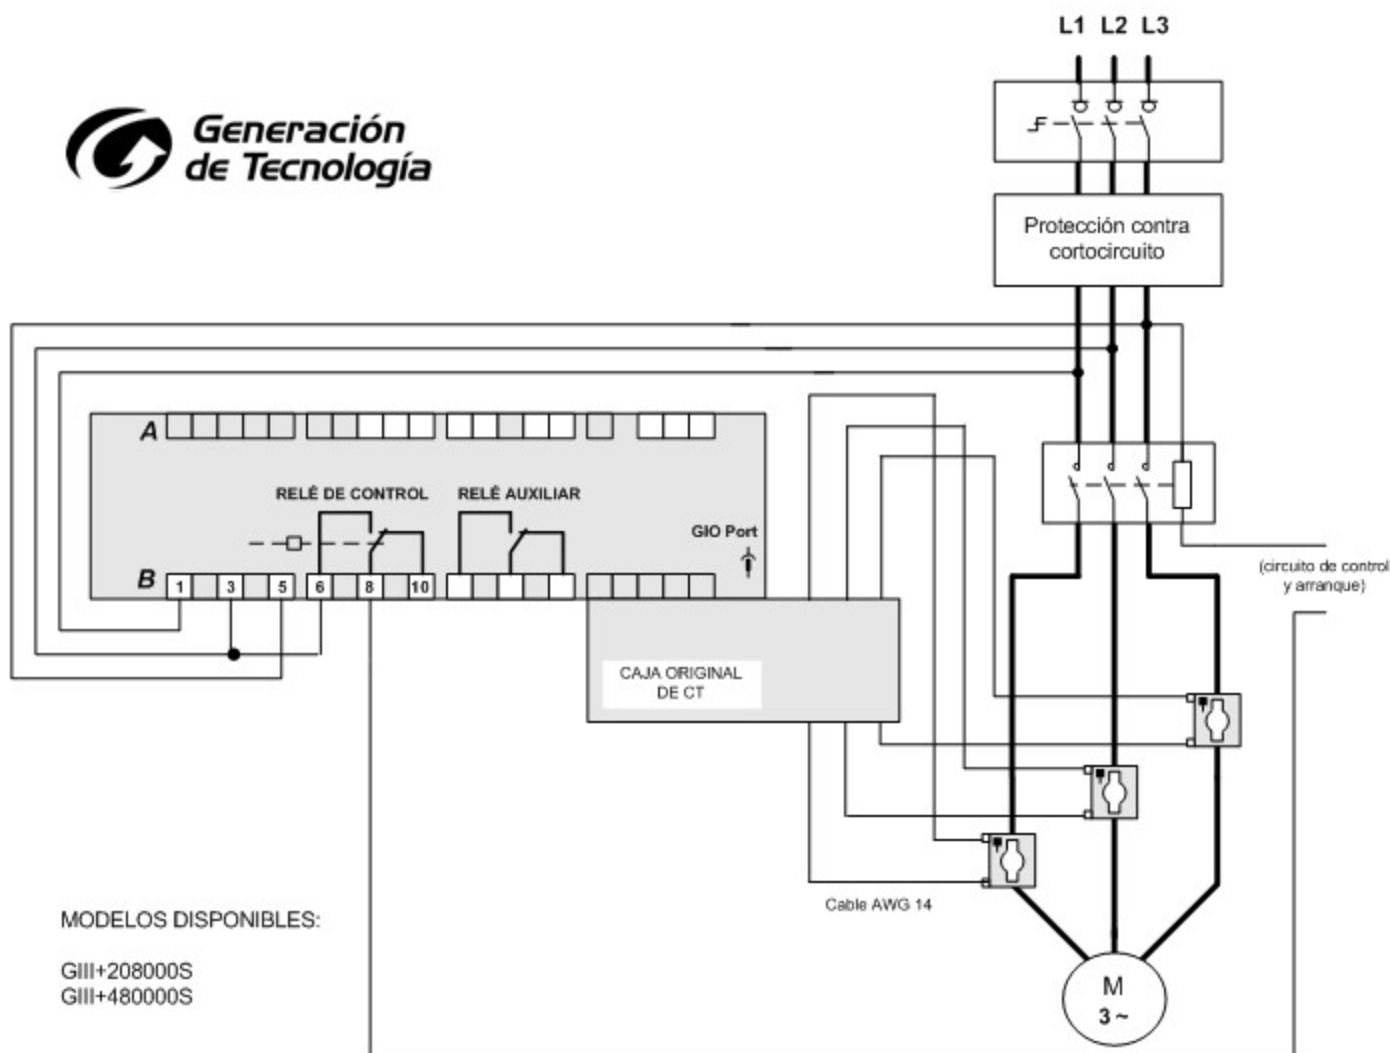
L1 L2 L3

Generación de Tecnología

Protección contra cortocircuito

A

RELÉ DE CONTROL

RELÉ AUXILIAR

GIO Port

B

1 3 5 6 8 10

(circuito de control y arranque)

CAJA ORIGINAL DE CT

Cable AWG 14

MODELOS DISPONIBLES:

GIII+208000S
GIII+480000S

M
3 ~